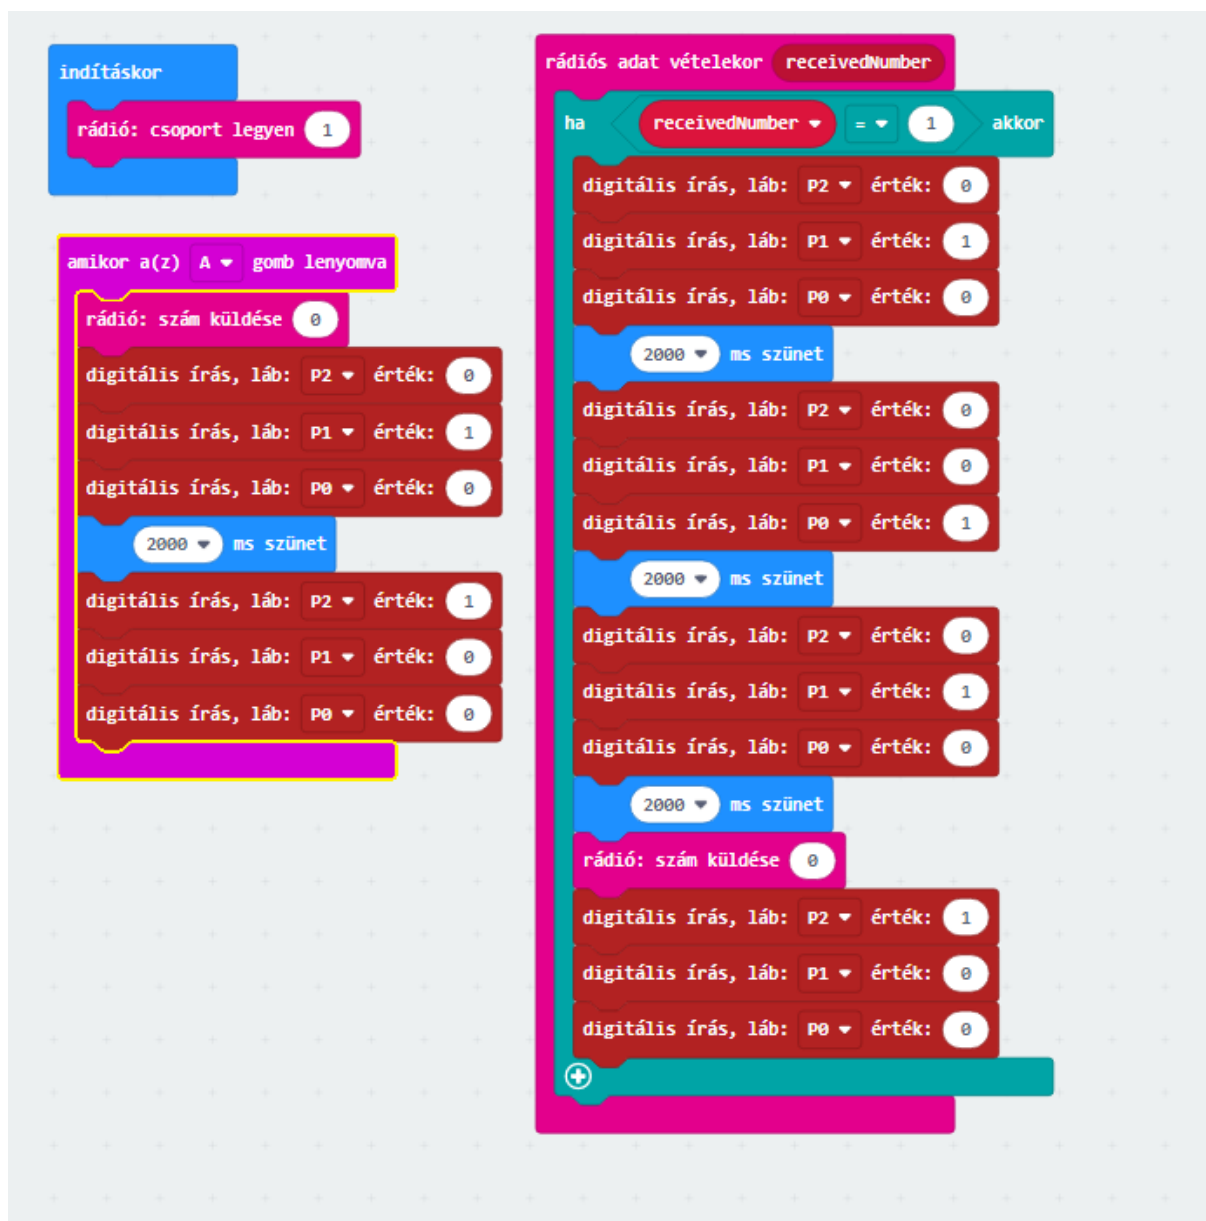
indításkor
rádió: csoport legyen 1

amikor a(z) A gomb lenyomva
rádió: szám küldése 0
digitális írás, láb: P2 érték: 0
digitális írás, láb: P1 érték: 1
digitális írás, láb: P0 érték: 0
2000 ms szünet
digitális írás, láb: P2 érték: 1
digitális írás, láb: P1 érték: 0
digitális írás, láb: P0 érték: 0

rádiós adat vételekor receivedNumber
ha receivedNumber = 1 akkor
digitális írás, láb: P2 érték: 0
digitális írás, láb: P1 érték: 1
digitális írás, láb: P0 érték: 0
2000 ms szünet
digitális írás, láb: P2 érték: 0
digitális írás, láb: P1 érték: 0
digitális írás, láb: P0 érték: 1
2000 ms szünet
digitális írás, láb: P2 érték: 0
digitális írás, láb: P1 érték: 1
digitális írás, láb: P0 érték: 0
2000 ms szünet
rádió: szám küldése 0
digitális írás, láb: P2 érték: 1
digitális írás, láb: P1 érték: 0
digitális írás, láb: P0 érték: 0